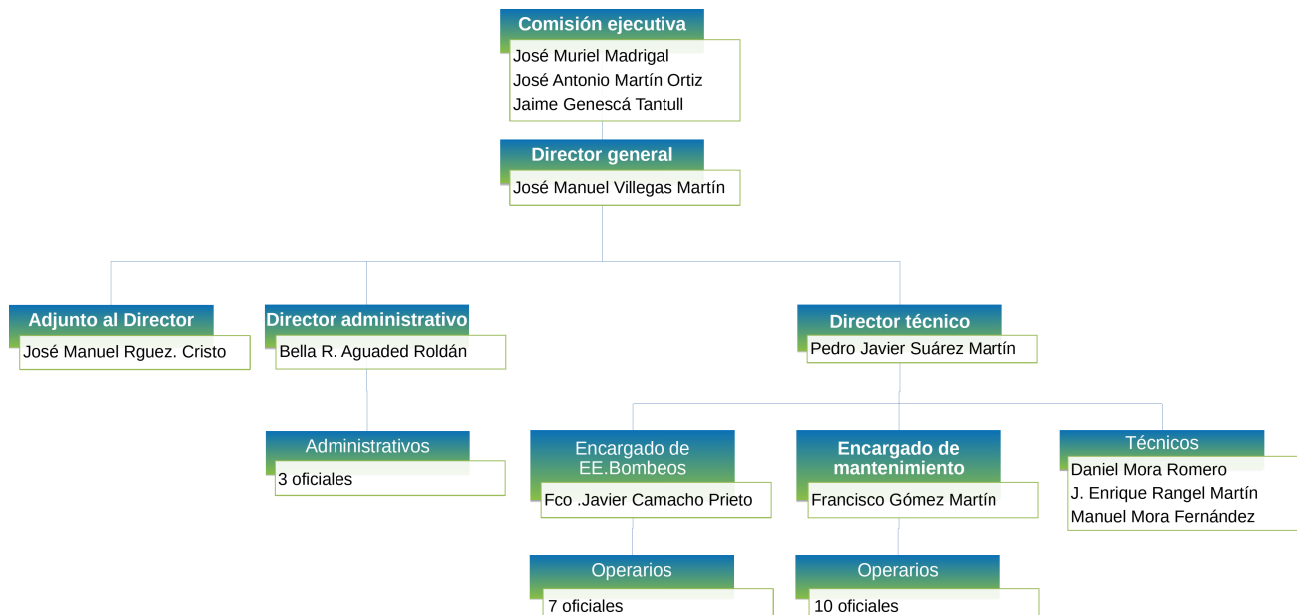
Comisión ejecutiva
José Muriel Madrigal
José Antonio Martín Ortiz
Jaime Genescá Tantull

Director general
José Manuel Villegas Martín

Adjunto al Director
José Manuel Rguez. Cristo

Director administrativo
Bella R. Aguaded Roldán

Director técnico
Pedro Javier Suárez Martín

Administrativos
3 oficiales

Encargado de EE.Bombeos
Fco .Javier Camacho Prieto

Encargado de mantenimiento
Francisco Gómez Martín

Técnicos
Daniel Mora Romero
J. Enrique Rangel Martín
Manuel Mora Fernández

Operarios
7 oficiales

Operarios
10 oficiales